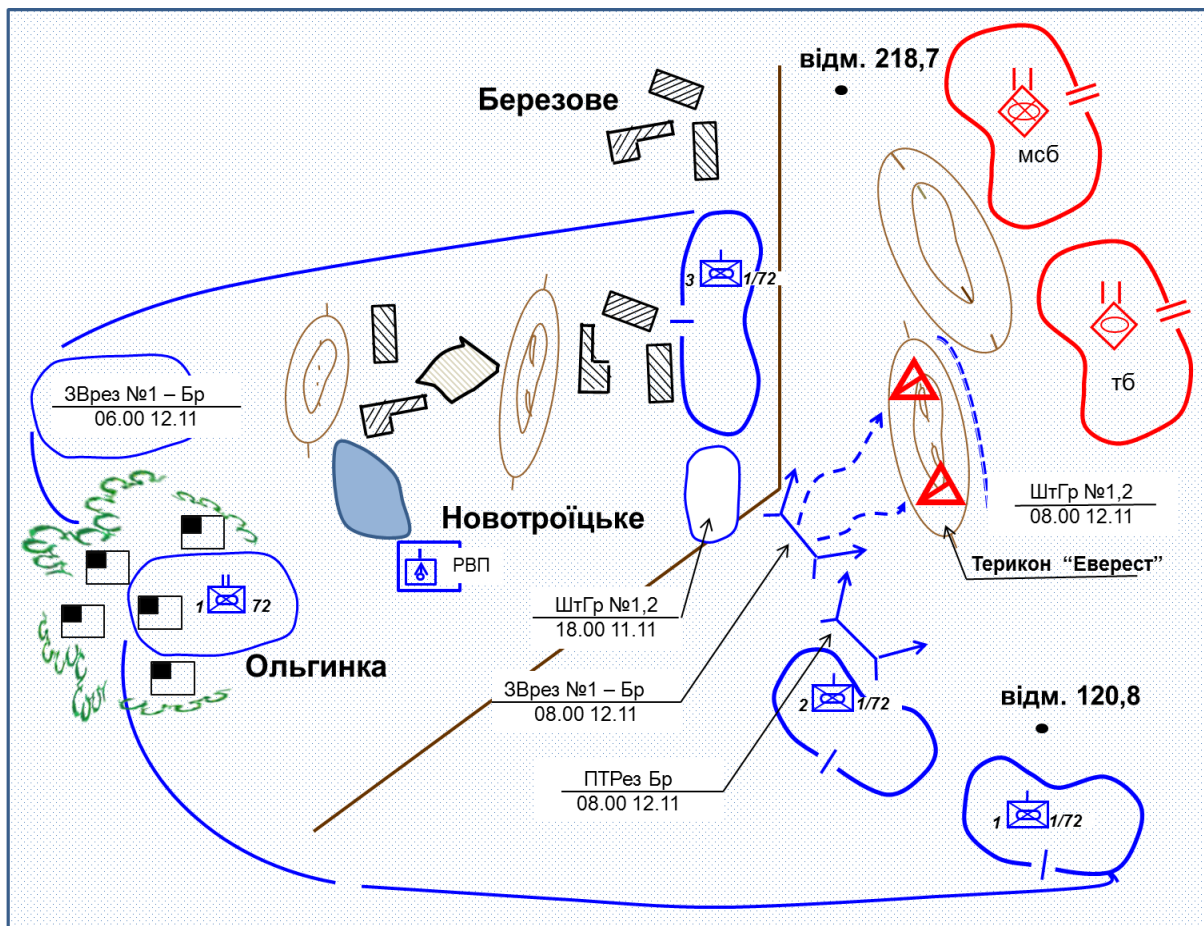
відм. 218,7

Березове

мсб

3 1/72

тб

ЗВрез №1 – Бр
06.00 12.11

Новотроїцьке

РВП

ШтГр №1,2
08.00 12.11

Терикон "Еверест"

1 72

Ольгинка

ШтГр №1,2
18.00 11.11

ЗВрез №1 – Бр
08.00 12.11

2 1/72

відм. 120,8

ПТРез Бр
08.00 12.11

1 1/72